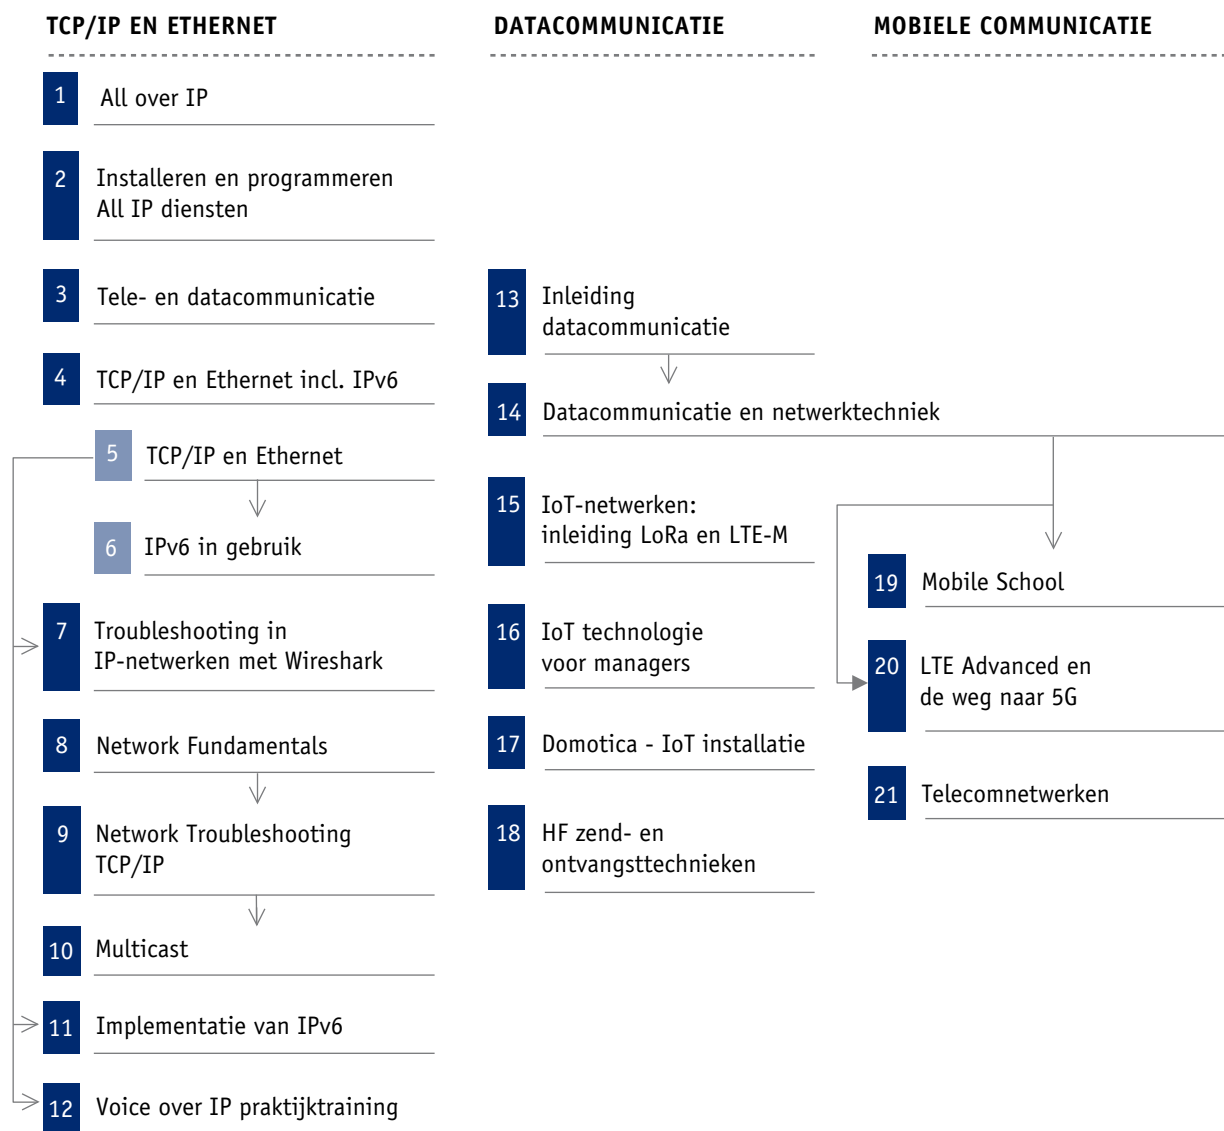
TCP/IP EN ETHERNET

1 All over IP

2 Installeren en programmeren All IP diensten

3 Tele- en datacommunicatie

4 TCP/IP en Ethernet incl. IPv6

5 TCP/IP en Ethernet

6 IPv6 in gebruik

7 Troubleshooting in IP-netwerken met Wireshark

8 Network Fundamentals

9 Network Troubleshooting TCP/IP

10 Multicast

11 Implementatie van IPv6

12 Voice over IP praktijktraining

DATACOMMUNICATIE

13 Inleiding datacommunicatie

14 Datacommunicatie en netwerktechniek

15 IoT-netwerken: inleiding LoRa en LTE-M

16 IoT technologie voor managers

17 Domotica - IoT installatie

18 HF zend- en ontvangsttechnieken

MOBIELE COMMUNICATIE

19 Mobile School

20 LTE Advanced en de weg naar 5G

21 Telecomnetwerken